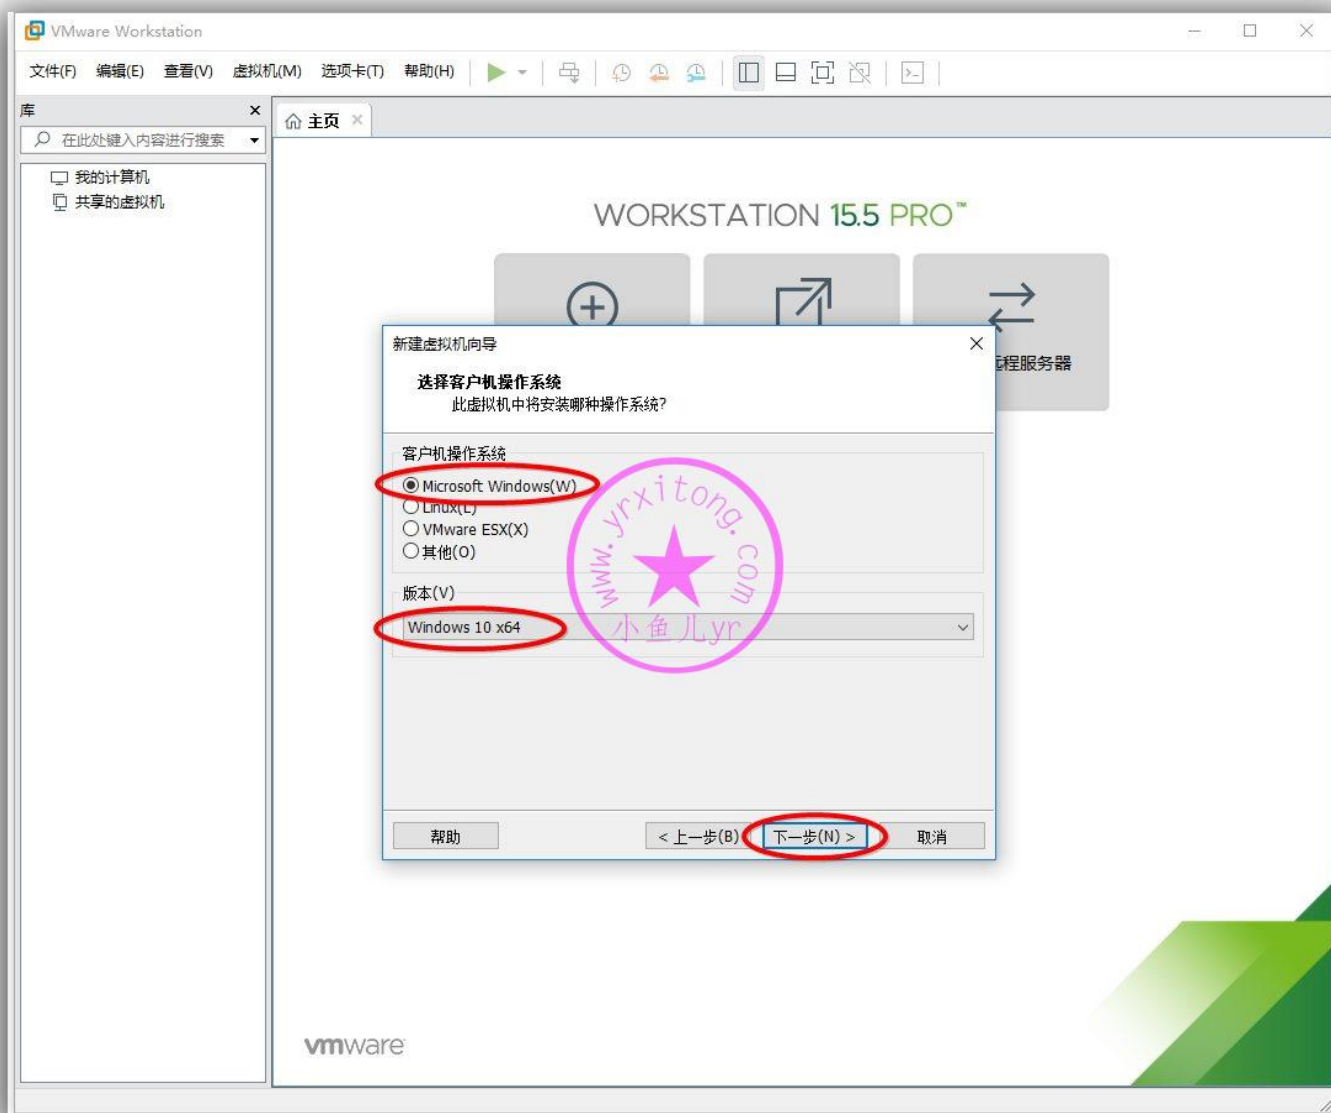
VMware Workstation

文件(F) 编辑(E) 查看(V) 虚拟机(M) 选项卡(T) 帮助(H)

库
在此处键入内容进行搜索
我的计算机
共享的虚拟机

主页

WORKSTATION 15.5 PRO™

远程服务器

新建虚拟机向导
选择客户机操作系统
此虚拟机中将安装哪种操作系统?

客户机操作系统
Microsoft Windows(W)
Linux(L)
VMware ESX(X)
其他(O)

版本(V)
Windows 10 x64

www.yrxitong.com
小鱼儿yr

帮助
< 上一步(B)
下一步(N) >
取消

vmware